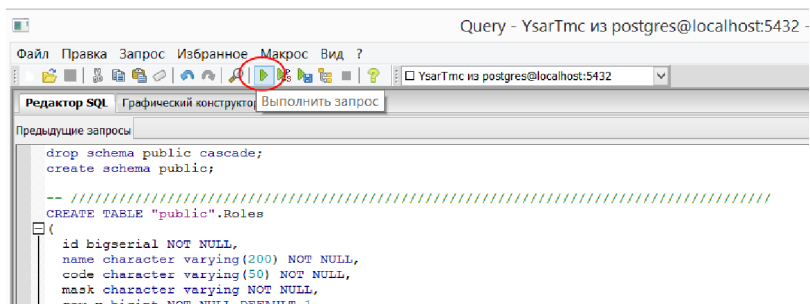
Query - YsarTmc из postgres@localhost:5432 -

Файл Правка Запрос Избранное Макрос Вид ?

YsarTmc из postgres@localhost:5432

Редактор SQL Графический конструктор Выполнить запрос

Предыдущие запросы

drop schema public cascade;
create schema public;

-- ////////////////////////////////////////////////////////////////////////////////
CREATE TABLE "public".Roles
(
id bigserial NOT NULL,
name character varying(200) NOT NULL,
code character varying(50) NOT NULL,
mask character varying NOT NULL,
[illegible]